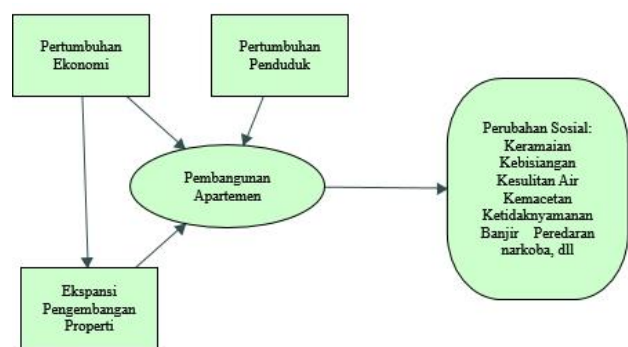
Pertumbuhan Ekonomi

Pertumbuhan Penduduk

Pembangunan Apartemen

Perubahan Sosial:
Keramaian
Kebisingan
Kesulitan Air
Kemacetan
Ketidaknyamanan
Banjir Peredaran narkoba, dll

Ekspansi Pengembangan Properti